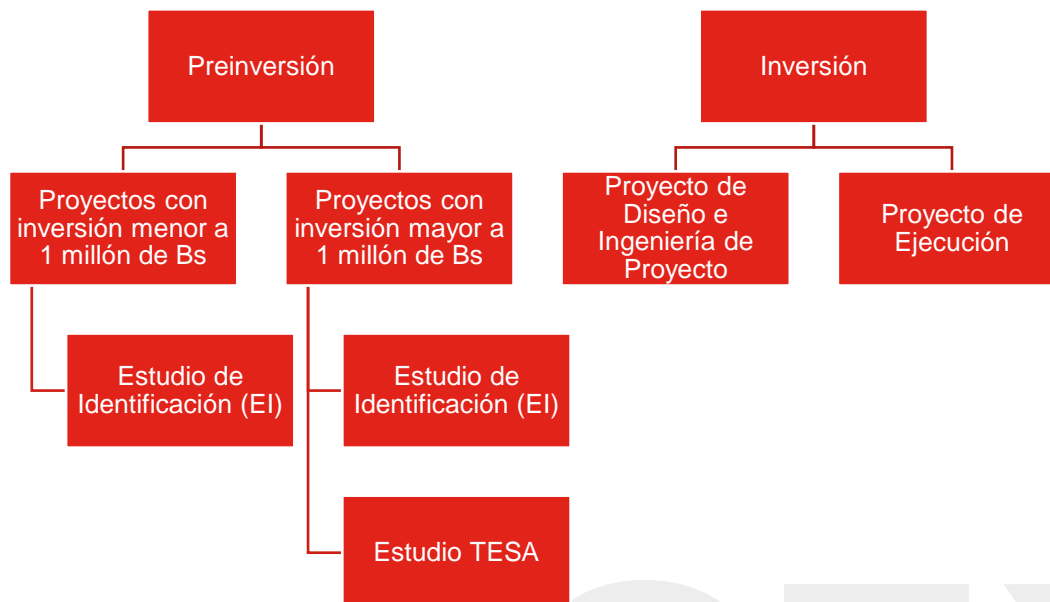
Preinversión

Proyectos con inversión menor a 1 millón de Bs

Estudio de Identificación (EI)

Proyectos con inversión mayor a 1 millón de Bs

Estudio de Identificación (EI)

Estudio TESA

Inversión

Proyecto de Diseño e Ingeniería de Proyecto

Proyecto de Ejecución